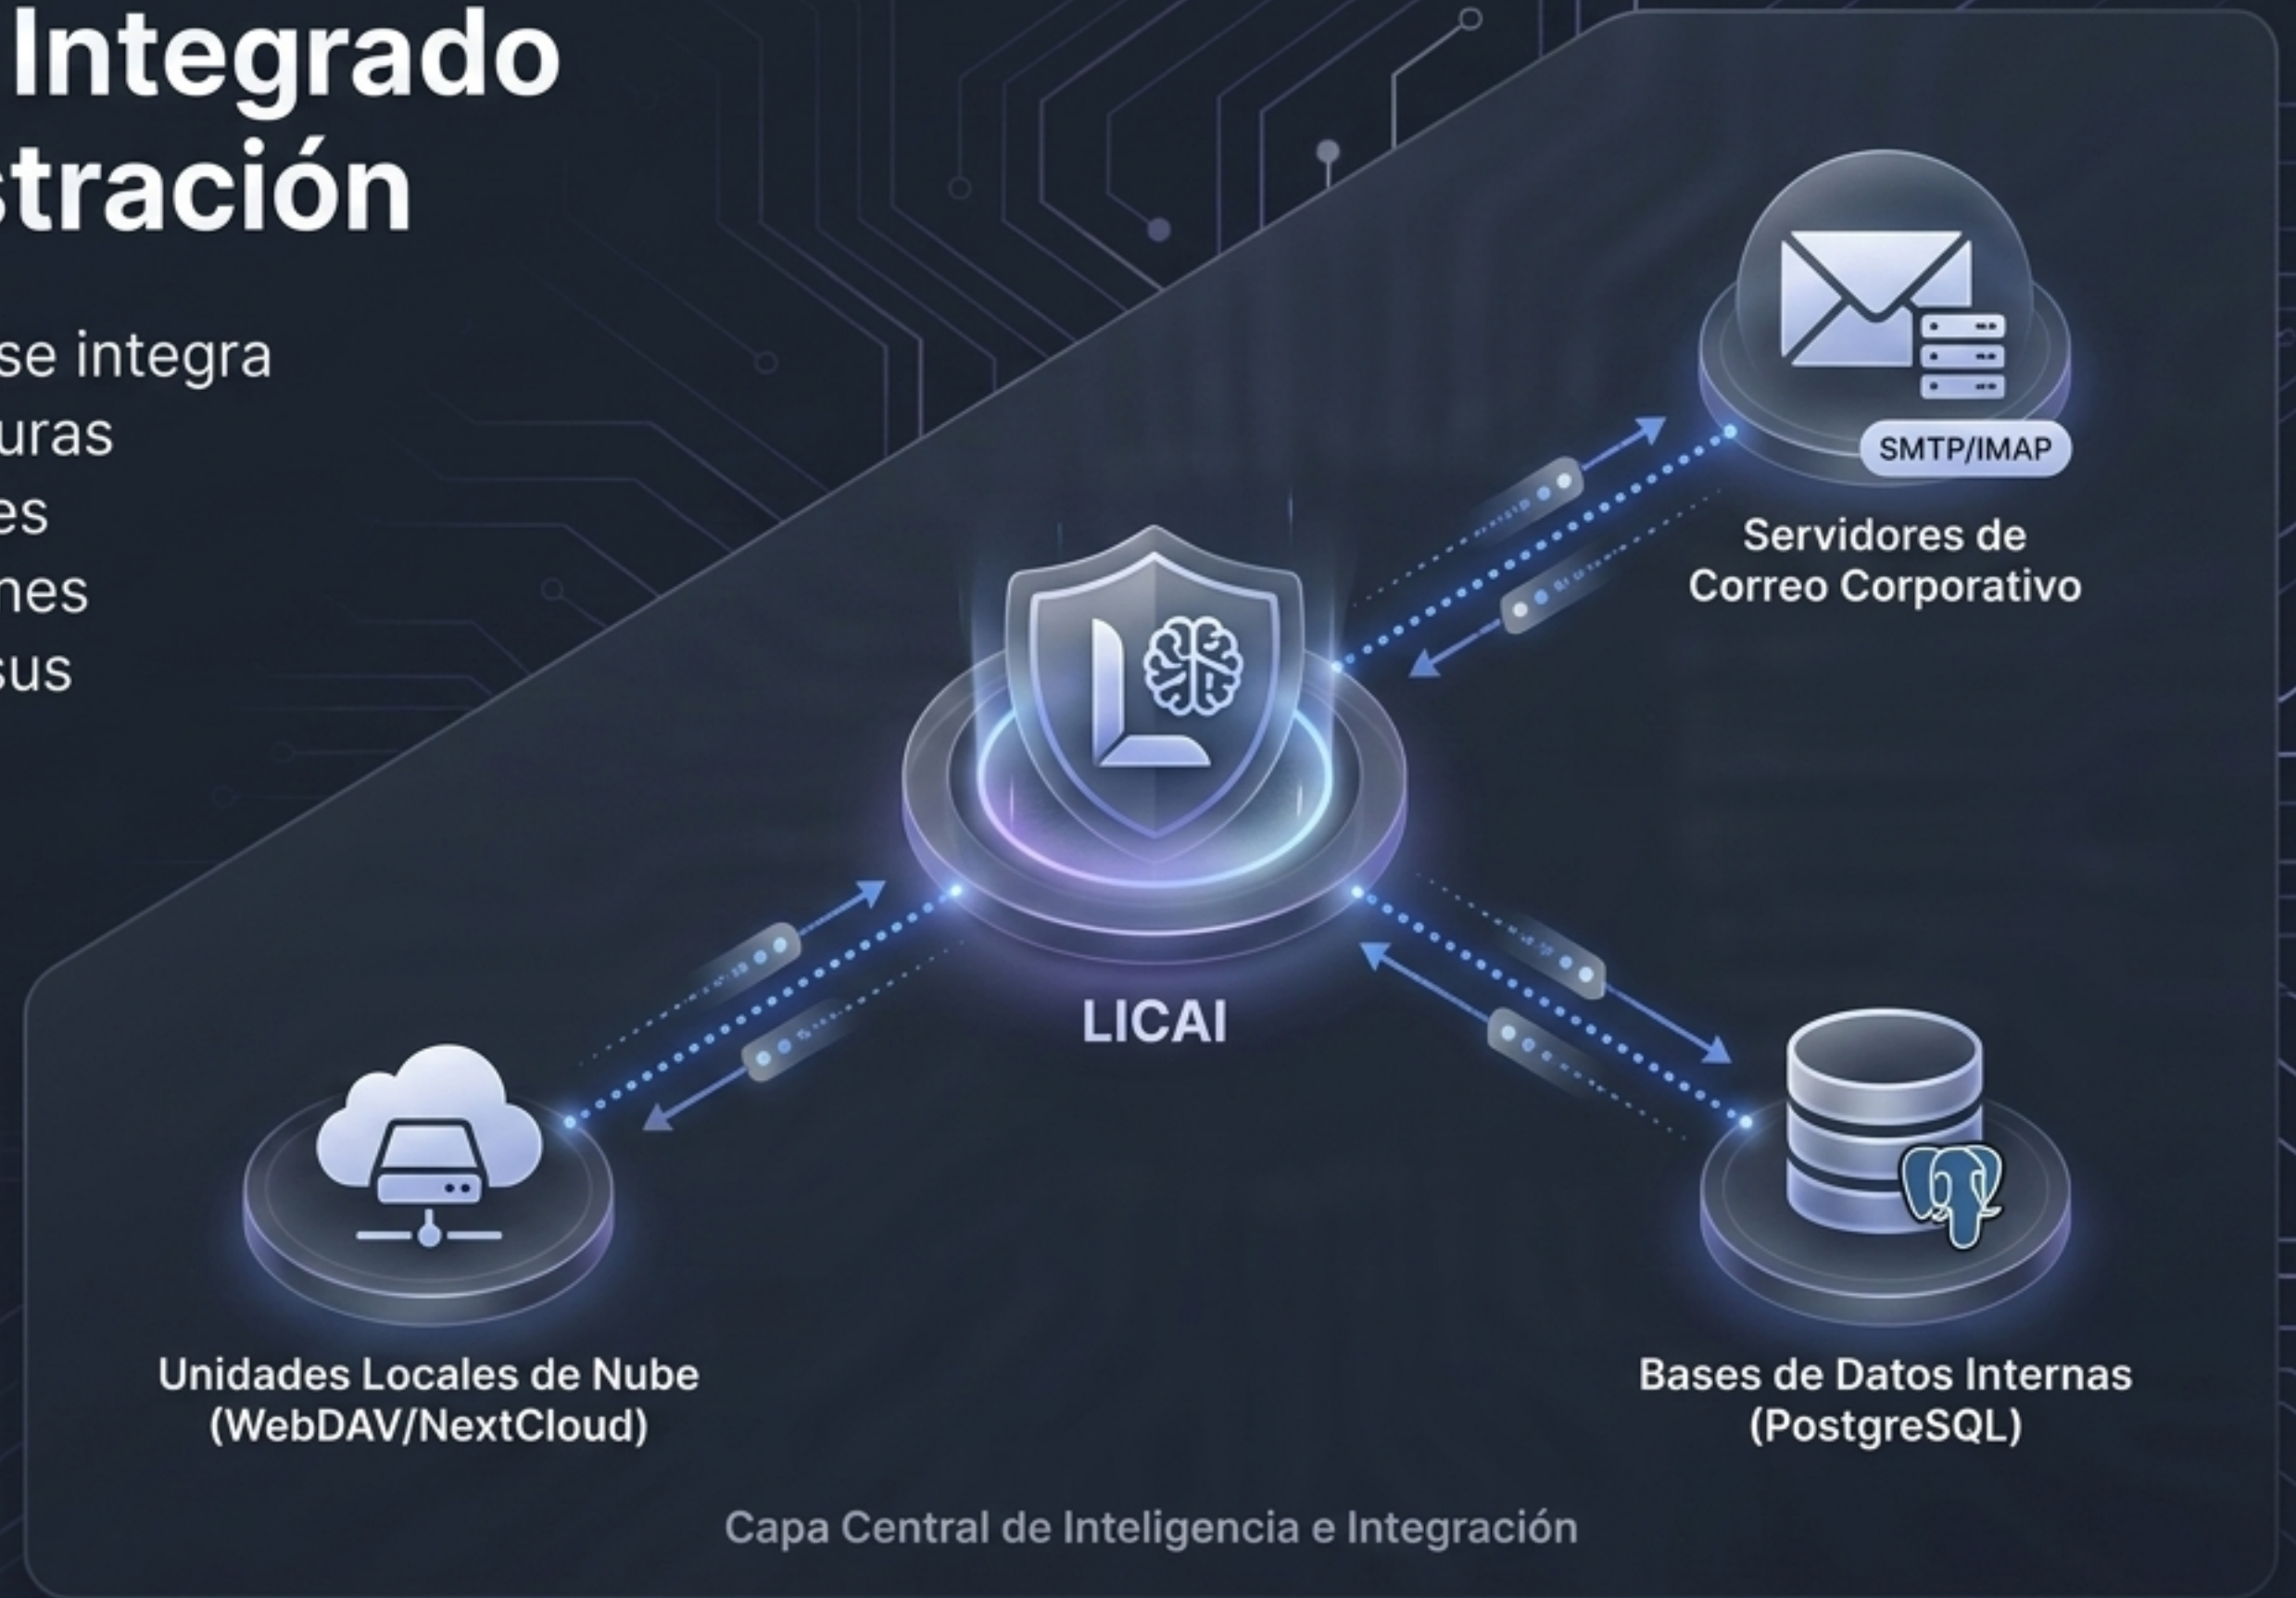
Integrado
stración

se integra
uras
es
nes
sus

SMTP/IMAP

Servidores de Correo Corporativo

LICAI

Unidades Locales de Nube (WebDAV/NextCloud)

Bases de Datos Internas (PostgreSQL)

Capa Central de Inteligencia e Integración